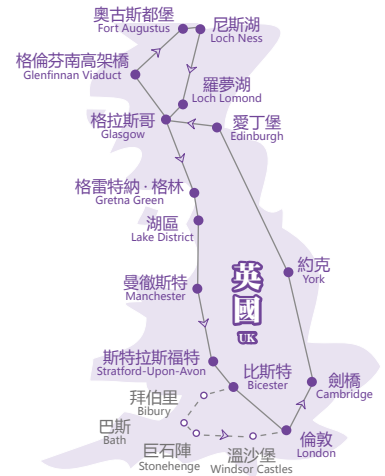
奧古斯都堡
Fort Augustus

尼斯湖
Loch Ness

格倫芬南高架橋
Glenfinnan Viaduct

羅夢湖
Loch Lomond

格拉斯哥
Glasgow

愛丁堡
Edinburgh

格雷特納・格林
Gretna Green

湖區
Lake District

英國
UK

約克
York

曼徹斯特
Manchester

斯特拉斯福特
Stratford-Upon-Avon

比斯特
Bicester

劍橋
Cambridge

拜伯里
Bibury

巴斯
Bath

巨石陣
Stonehenge

溫沙堡
Windsor Castles

倫敦
London